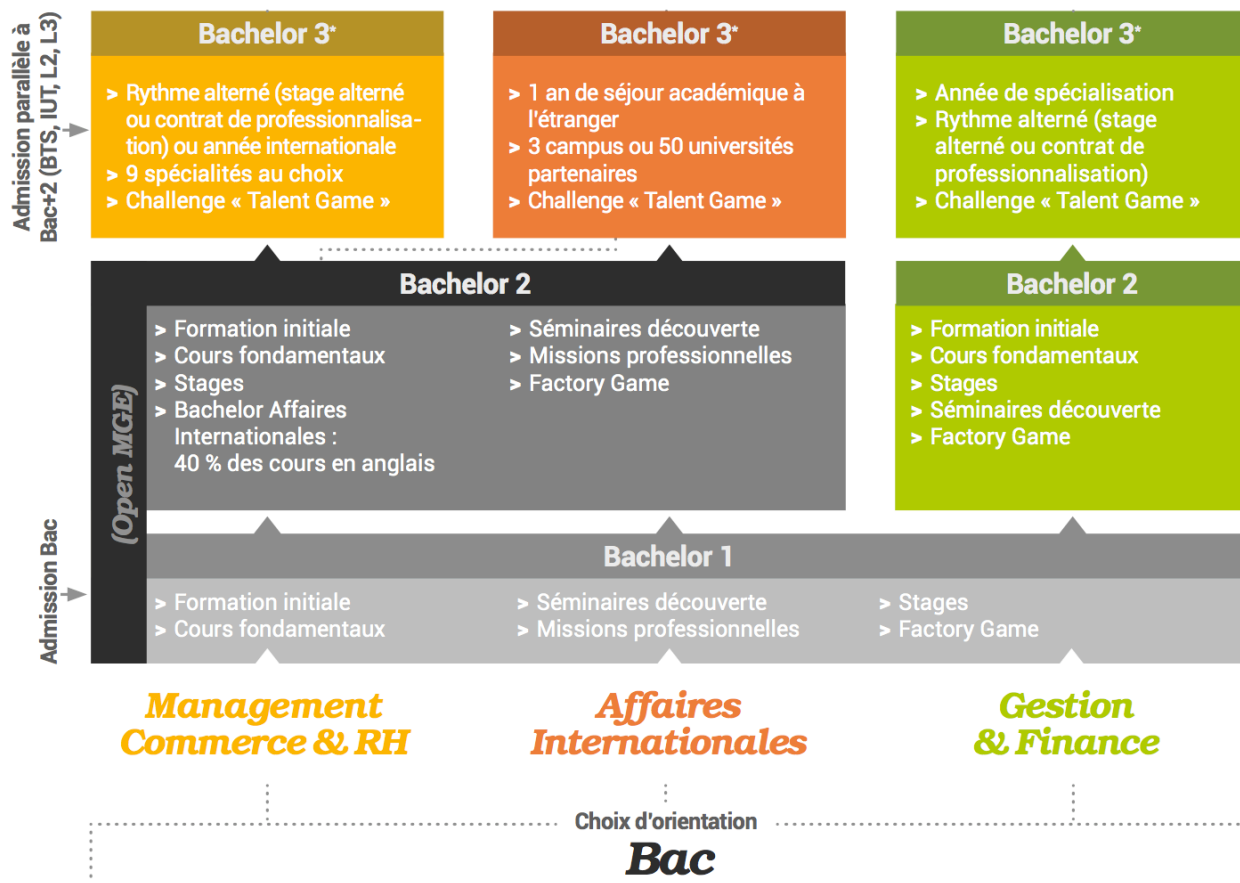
Admission parallèle à Bac+2 (BTS, IUT, L2, L3)

Bachelor 3*

> Rythme alterné (stage alterné ou contrat de professionnalisation) ou année internationale
> 9 spécialités au choix
> Challenge « Talent Game »

Bachelor 3*

> 1 an de séjour académique à l'étranger
> 3 campus ou 50 universités partenaires
> Challenge « Talent Game »

Bachelor 3*

> Année de spécialisation
> Rythme alterné (stage alterné ou contrat de professionnalisation)
> Challenge « Talent Game »

(Open MGE)

Bachelor 2

> Formation initiale
> Cours fondamentaux
> Stages
> Bachelor Affaires Internationales : 40 % des cours en anglais
> Séminaires découverte
> Missions professionnelles
> Factory Game

Bachelor 2

> Formation initiale
> Cours fondamentaux
> Stages
> Séminaires découverte
> Factory Game

Admission Bac

Bachelor 1

> Formation initiale
> Cours fondamentaux
> Séminaires découverte
> Missions professionnelles
> Stages
> Factory Game

Management Commerce & RH

Affaires Internationales

Gestion & Finance

Choix d'orientation

Bac